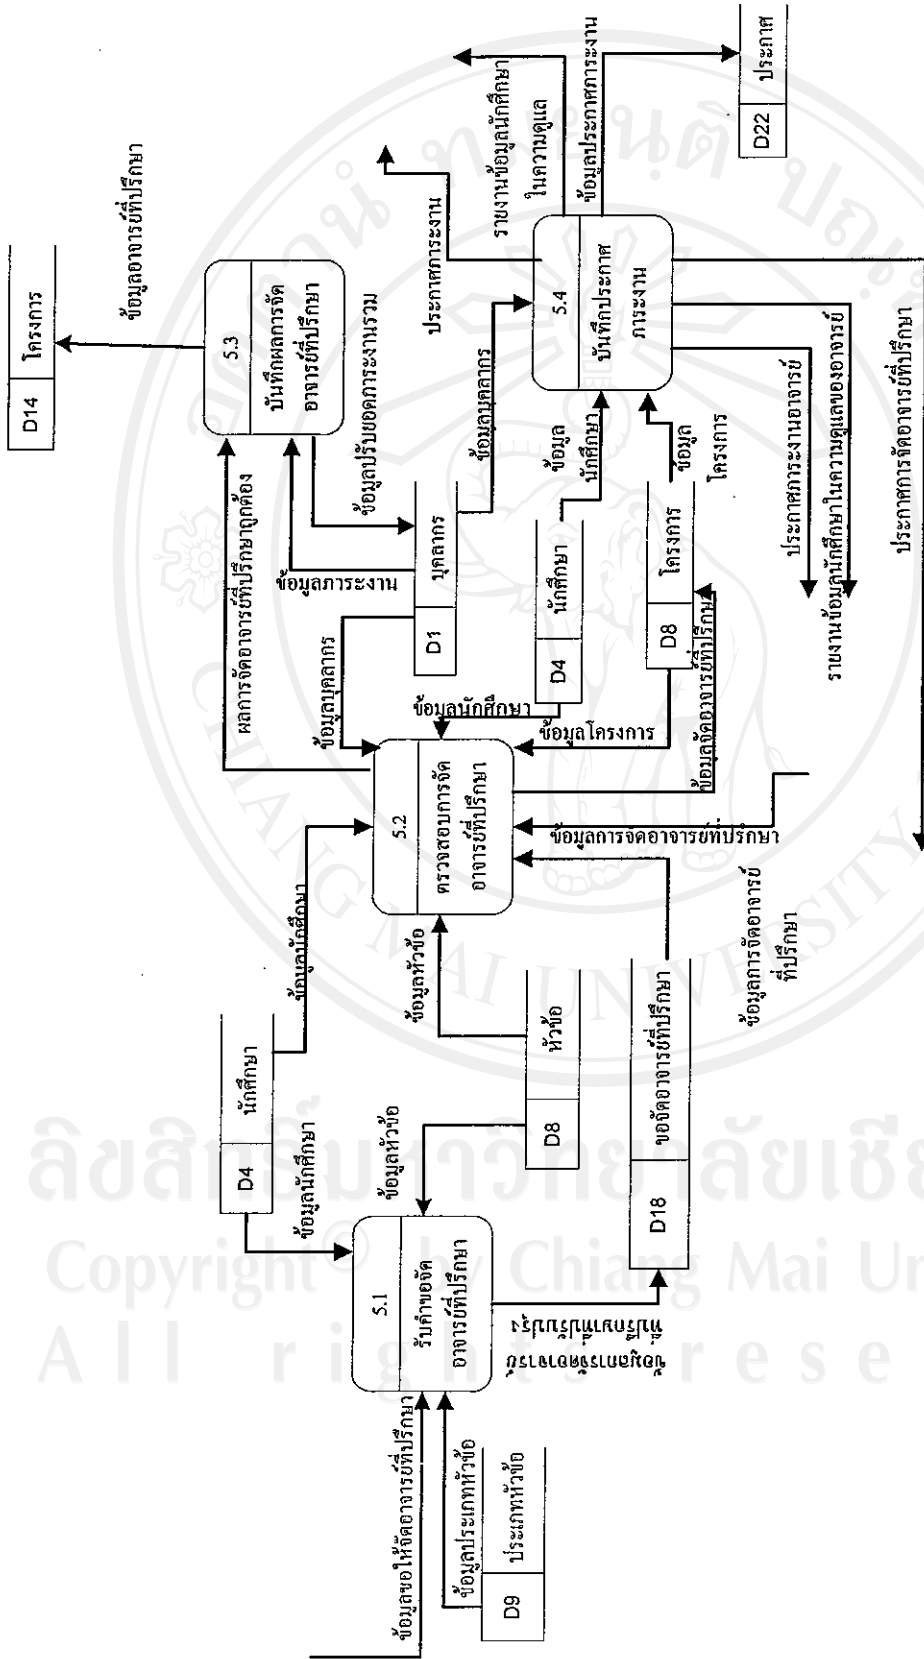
5.1
รับคำขอจัดอาจารย์ที่ปรึกษา

5.2
ตรวจสอบการจัดอาจารย์ที่ปรึกษา

5.3
บันทึกผลการจัดอาจารย์ที่ปรึกษา

5.4
บันทึกประกาศภาระงาน

D9 ประเภทหัวข้อ
D4 นักศึกษา
D8 หัวข้อ
D18 ขอจัดอาจารย์ที่ปรึกษา
D1 บุคลากร
D4 นักศึกษา
D8 โครงการ
D14 โครงการ
D22 ประกาศ

ข้อมูลขอให้จัดอาจารย์ที่ปรึกษา
ข้อมูลประเภทหัวข้อ
ข้อมูลนักศึกษา
ข้อมูลหัวข้อ
ข้อมูลขอจัดอาจารย์ที่ปรึกษา
ข้อมูลนักศึกษา
ข้อมูลหัวข้อ
ข้อมูลการจัดอาจารย์ที่ปรึกษา
ข้อมูลการจัดอาจารย์ที่ปรึกษา
ข้อมูลบุคลากร
ข้อมูลนักศึกษา
ข้อมูลโครงการ
ข้อมูลจัดอาจารย์ที่ปรึกษา
ผลการจัดอาจารย์ที่ปรึกษาถูกต้อง
ข้อมูลภาระงาน
ข้อมูลปรับยอดภาระงานรวม
ข้อมูลอาจารย์ที่ปรึกษา
ข้อมูลบุคลากร
ข้อมูลนักศึกษา
ข้อมูลโครงการ
ประกาศภาระงาน
รายงานข้อมูลนักศึกษาในความดูแล
ข้อมูลประกาศภาระงาน
ประกาศภาระงานอาจารย์
รายงานข้อมูลนักศึกษาในความดูแลของอาจารย์
ประกาศการจัดอาจารย์ที่ปรึกษา

ลิขสิทธิ์มหาวิทยาลัยเชียงใหม่
Copyright © by Chiang Mai University
All rights reserved